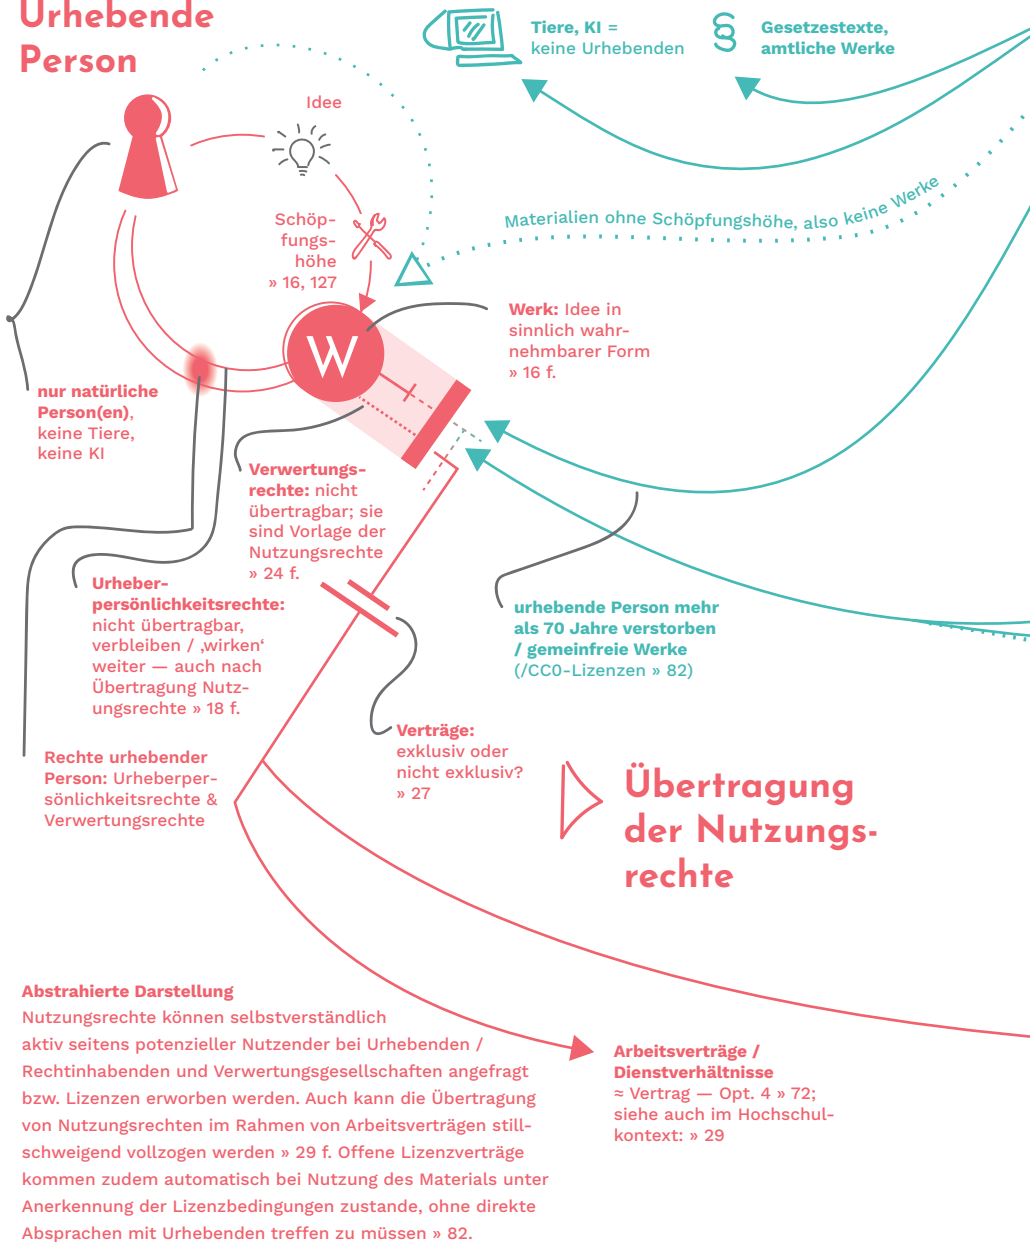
Urhebende Person

Idee

Tiere, KI = keine Urhebenden

§

Gesetzestexte, amtliche Werke

Schöpfungshöhe » 16, 127

Materialien ohne Schöpfungshöhe, also keine Werke

W

Werk: Idee in sinnlich wahrnehmbarer Form » 16 f.

nur natürliche Person(en), keine Tiere, keine KI

Verwertungsrechte: nicht übertragbar; sie sind Vorlage der Nutzungsrechte » 24 f.

Urheberpersönlichkeitsrechte: nicht übertragbar, verbleiben / ‚wirken' weiter — auch nach Übertragung Nutzungsrechte » 18 f.

urhebende Person mehr als 70 Jahre verstorben / gemeinfreie Werke (/CC0-Lizenzen » 82)

Rechte urhebender Person: Urheberpersönlichkeitsrechte & Verwertungsrechte

Verträge: exklusiv oder nicht exklusiv? » 27

Übertragung der Nutzungsrechte

Abstrahierte Darstellung
Nutzungsrechte können selbstverständlich aktiv seitens potenzieller Nutzender bei Urhebenden / Rechtinhabenden und Verwertungsgesellschaften angefragt bzw. Lizenzen erworben werden. Auch kann die Übertragung von Nutzungsrechten im Rahmen von Arbeitsverträgen stillschweigend vollzogen werden » 29 f. Offene Lizenzverträge kommen zudem automatisch bei Nutzung des Materials unter Anerkennung der Lizenzbedingungen zustande, ohne direkte Absprachen mit Urhebenden treffen zu müssen » 82.

Arbeitsverträge / Dienstverhältnisse
≈ Vertrag — Opt. 4 » 72; siehe auch im Hochschulkontext: » 29